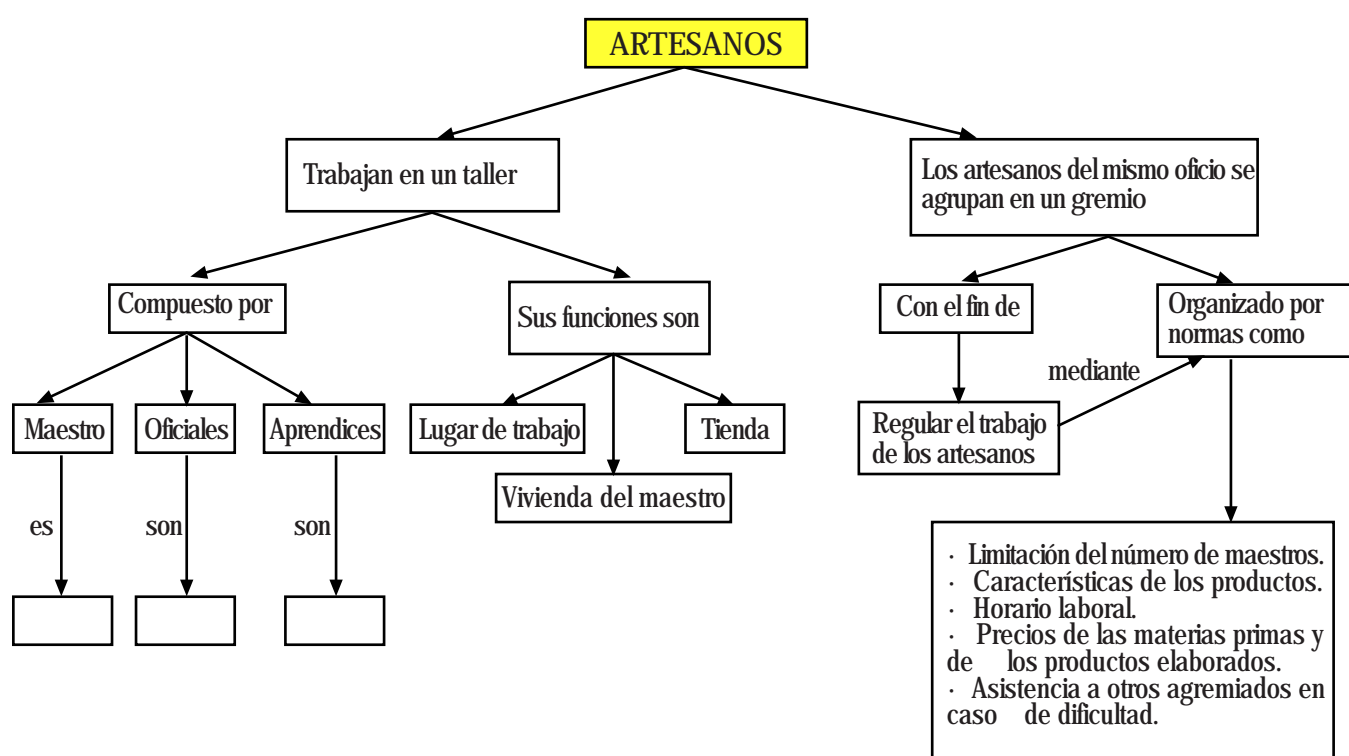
ARTESANOS

Trabajan en un taller

Los artesanos del mismo oficio se agrupan en un gremio

Compuesto por

Sus funciones son

Con el fin de

Organizado por normas como

Maestro

Oficiales

Aprendices

Lugar de trabajo

Tienda

Vivienda del maestro

mediante

Regular el trabajo de los artesanos

es

son

son

· Limitación del número de maestros.
· Características de los productos.
· Horario laboral.
· Precios de las materias primas y de los productos elaborados.
· Asistencia a otros agremiados en caso de dificultad.